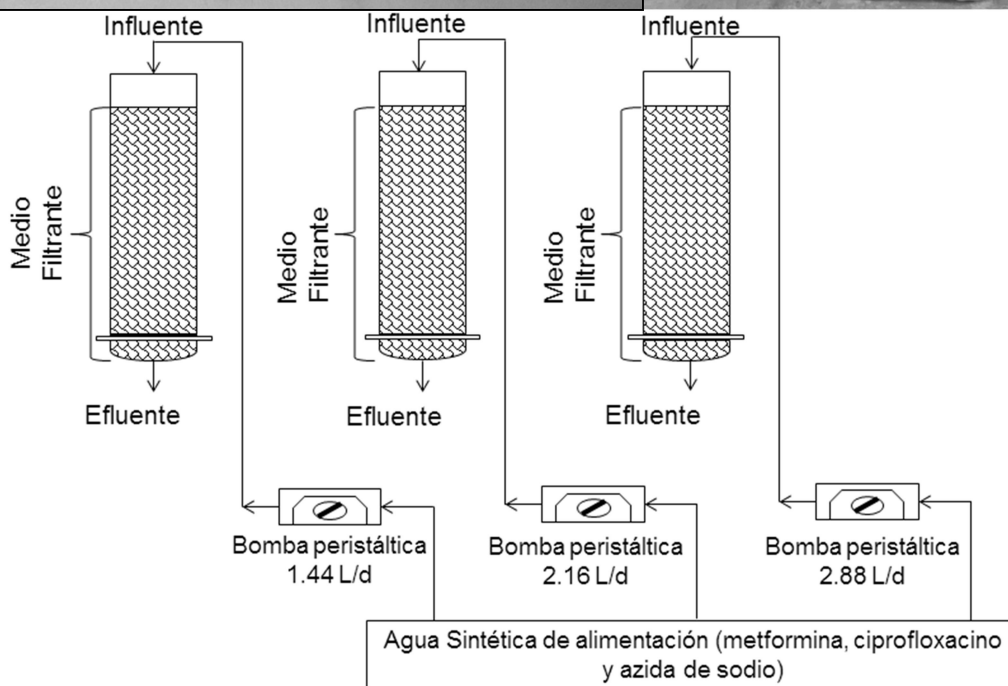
Influente

Medio Filtrante

Efluente

Influente

Medio Filtrante

Efluente

Influente

Medio Filtrante

Efluente

Bomba peristáltica 1.44 L/d

Bomba peristáltica 2.16 L/d

Bomba peristáltica 2.88 L/d

Agua Sintética de alimentación (metformina, ciprofloxacino y azida de sodio)